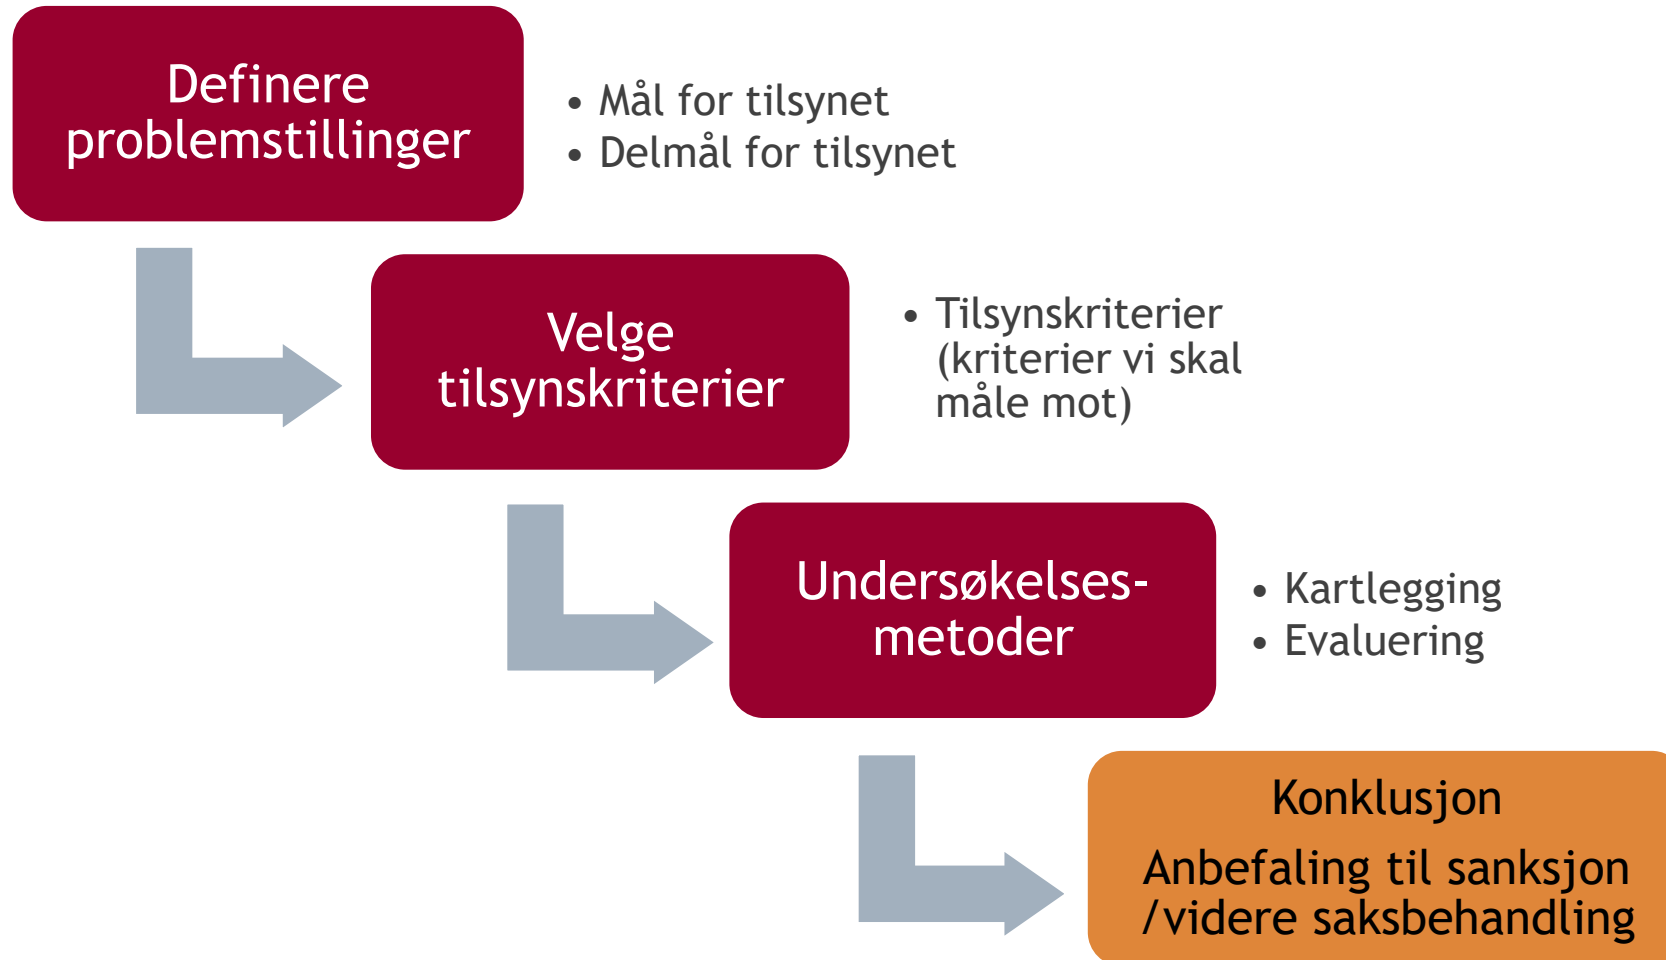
Definere problemstillinger

• Mål for tilsynet
• Delmål for tilsynet

Velge tilsynskriterier

• Tilsynskriterier (kriterier vi skal måle mot)

Undersøkelses-metoder

• Kartlegging
• Evaluering

Konklusjon

Anbefaling til sanksjon /videre saksbehandling